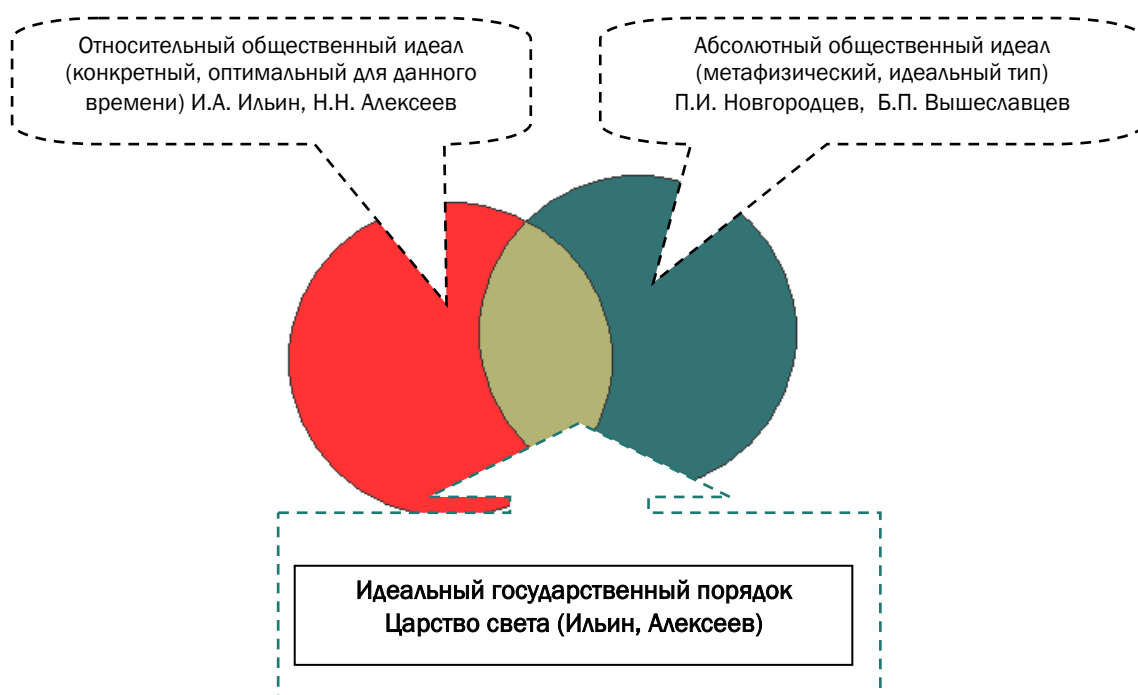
Относительный общественный идеал (конкретный, оптимальный для данного времени) И.А. Ильин, Н.Н. Алексеев

Абсолютный общественный идеал (метафизический, идеальный тип) П.И. Новгородцев, Б.П. Вышеславцев

Идеальный государственный порядок
Царство света (Ильин, Алексеев)